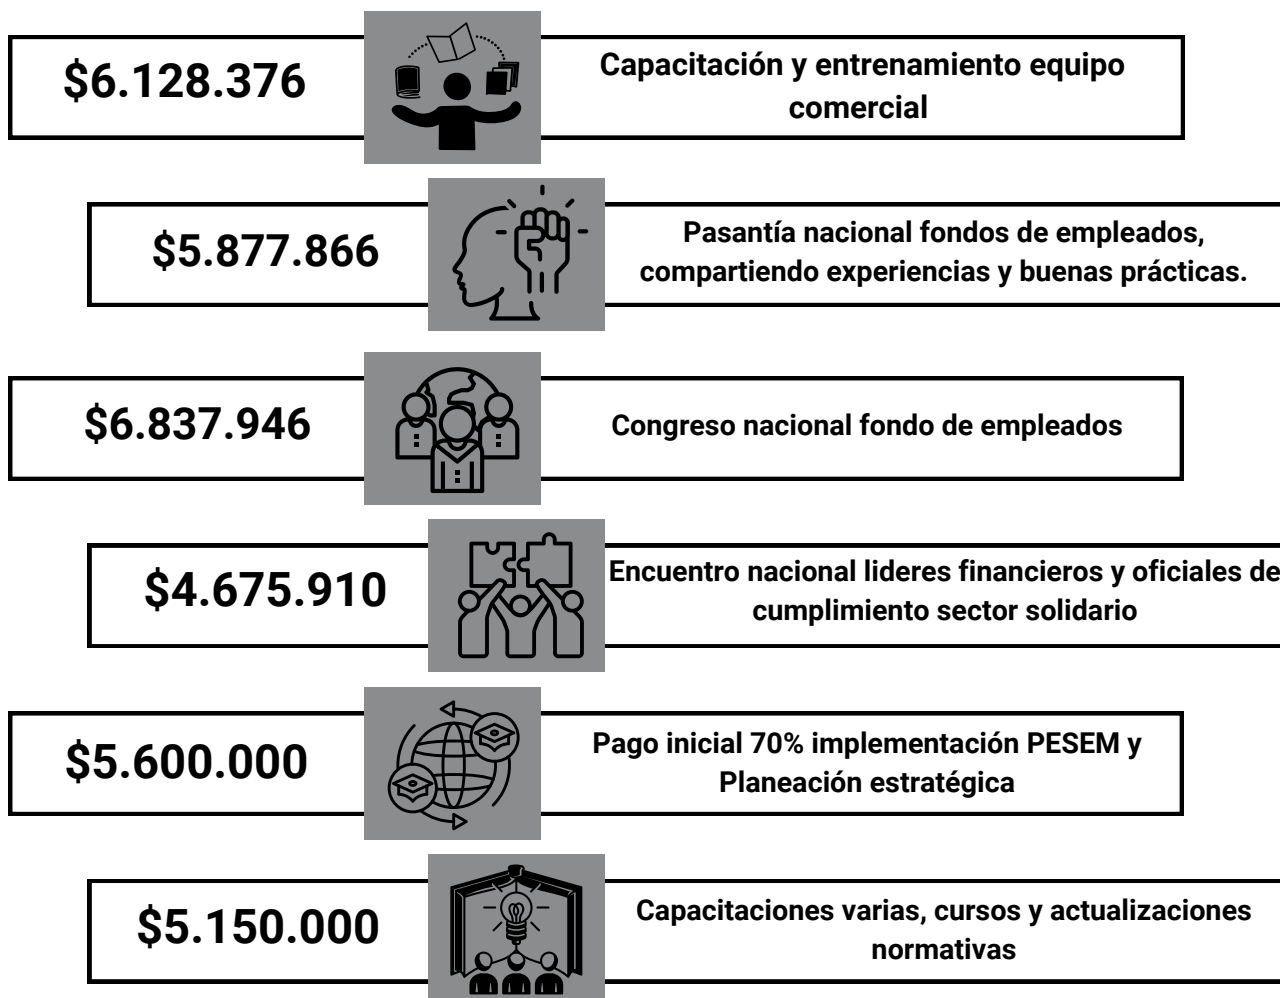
$6.128.376

Capacitación y entrenamiento equipo comercial

$5.877.866

Pasantía nacional fondos de empleados, compartiendo experiencias y buenas prácticas.

$6.837.946

Congreso nacional fondo de empleados

$4.675.910

Encuentro nacional lideres financieros y oficiales de cumplimiento sector solidario

$5.600.000

Pago inicial 70% implementación PESEM y Planeación estratégica

$5.150.000

Capacitaciones varias, cursos y actualizaciones normativas